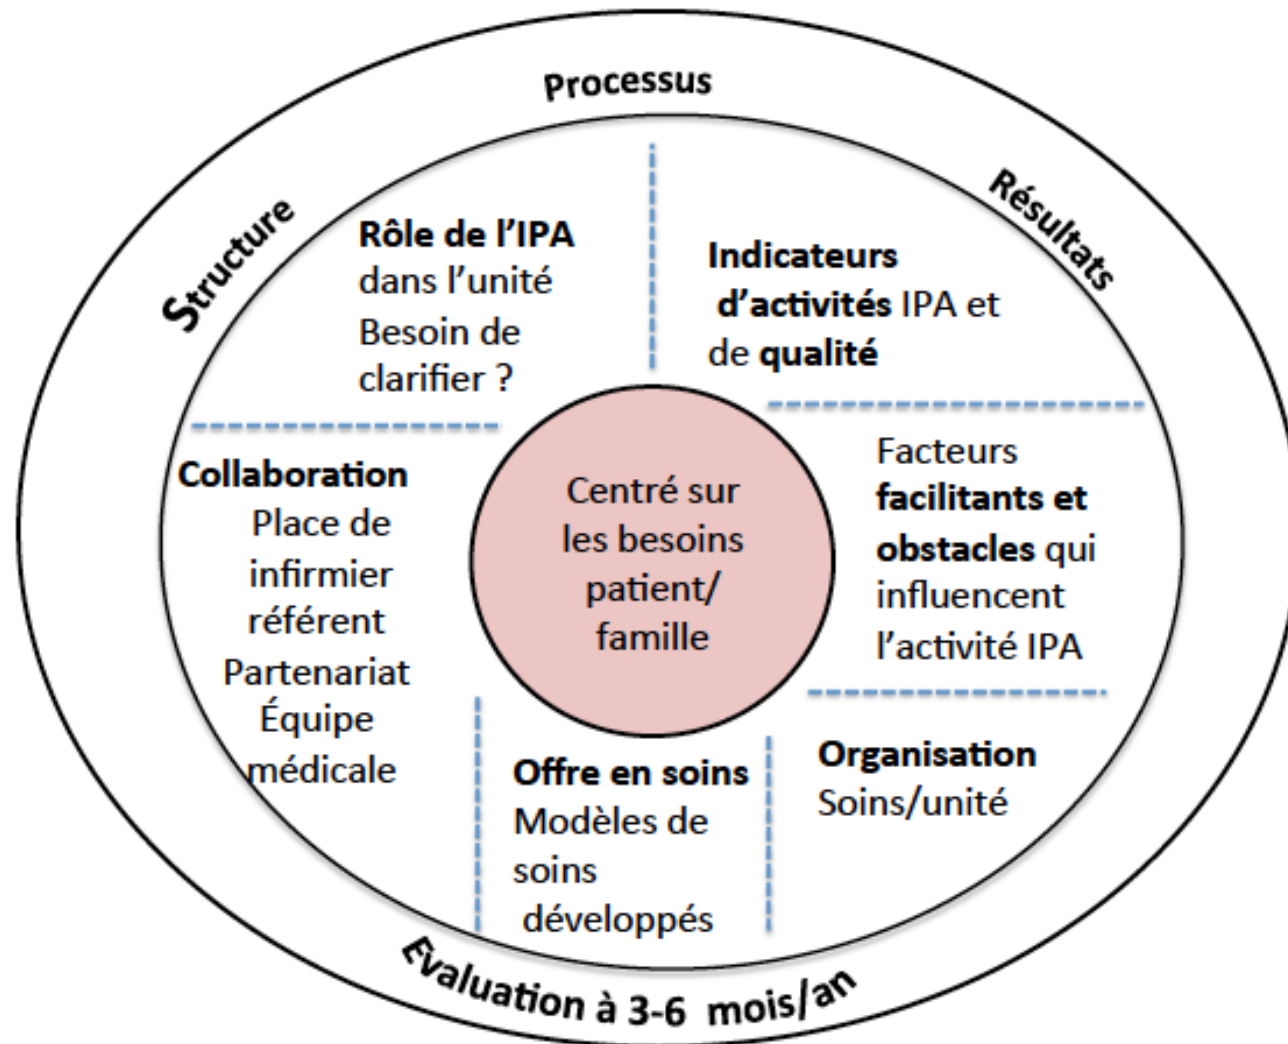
Processus

Structure

Résultats

Rôle de l'IPA dans l'unité Besoin de clarifier ?

Indicateurs d'activités IPA et de qualité

Collaboration Place de infirmier référent Partenariat Équipe médicale

Centré sur les besoins patient/ famille

Facteurs facilitants et obstacles qui influencent l'activité IPA

Offre en soins Modèles de soins développés

Organisation Soins/unité

Evaluation à 3-6 mois/an